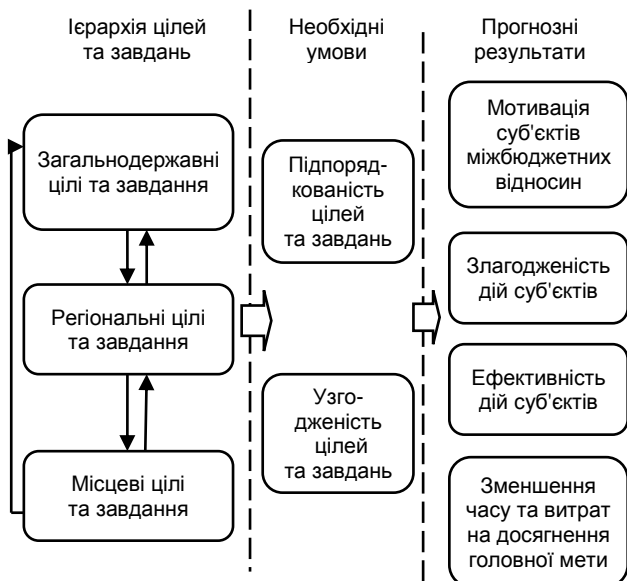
Ієрархія цілей та завдань

Необхідні умови

Прогнозні результати

Загальнодержавні цілі та завдання

Регіональні цілі та завдання

Місцеві цілі та завдання

Підпорядкованість цілей та завдань

Узгодженість цілей та завдань

Мотивація суб'єктів міжбюджетних відносин

Злагодженість дій суб'єктів

Ефективність дій суб'єктів

Зменшення часу та витрат на досягнення головної мети